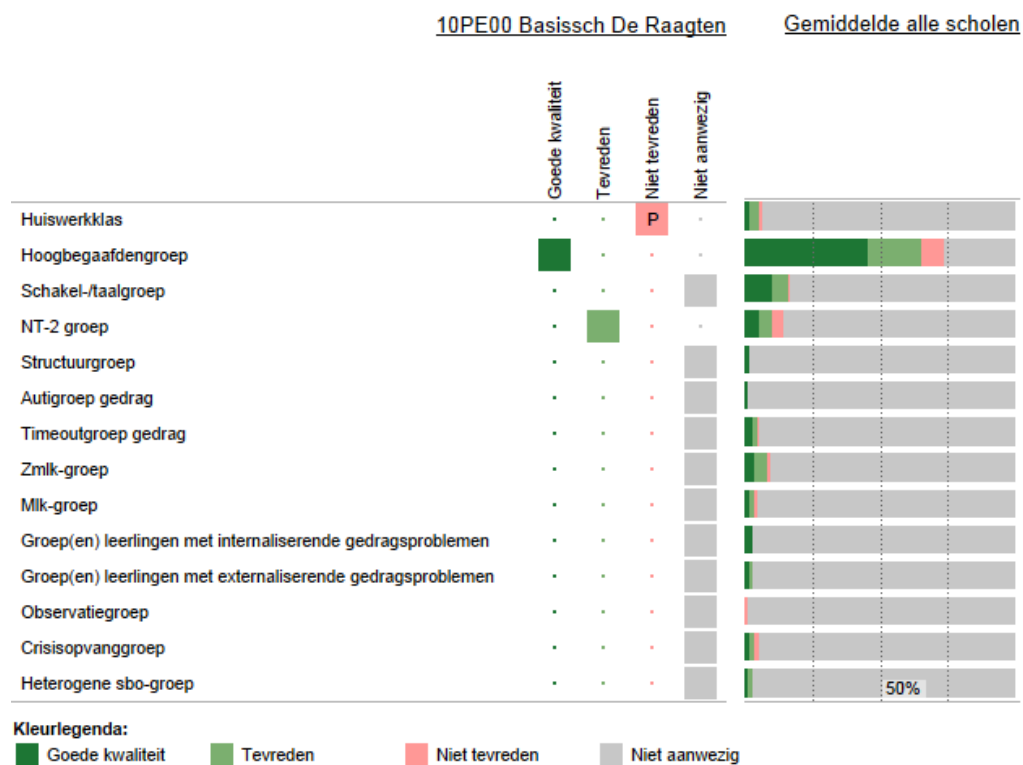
10PE00 Basissch De Raagten

Gemiddelde alle scholen

| | Goede kwaliteit | Tevreden | Niet tevreden | Niet aanwezig |
|---|---|---|---|---|
| Huiswerkklas | | | P | |
| Hoogbegaafdengroep | | | | |
| Schakel-/taalgroep | | | | |
| NT-2 groep | | | | |
| Structuurgroep | | | | |
| Autigroep gedrag | | | | |
| Timeoutgroep gedrag | | | | |
| Zmlk-groep | | | | |
| Mlk-groep | | | | |
| Groep(en) leerlingen met internaliserende gedragsproblemen | | | | |
| Groep(en) leerlingen met externaliserende gedragsproblemen | | | | |
| Observatiegroep | | | | |
| Crisisopvanggroep | | | | |
| Heterogene sbo-groep | | | | |

50%

Kleurlegenda:
Goede kwaliteit
Tevreden
Niet tevreden
Niet aanwezig